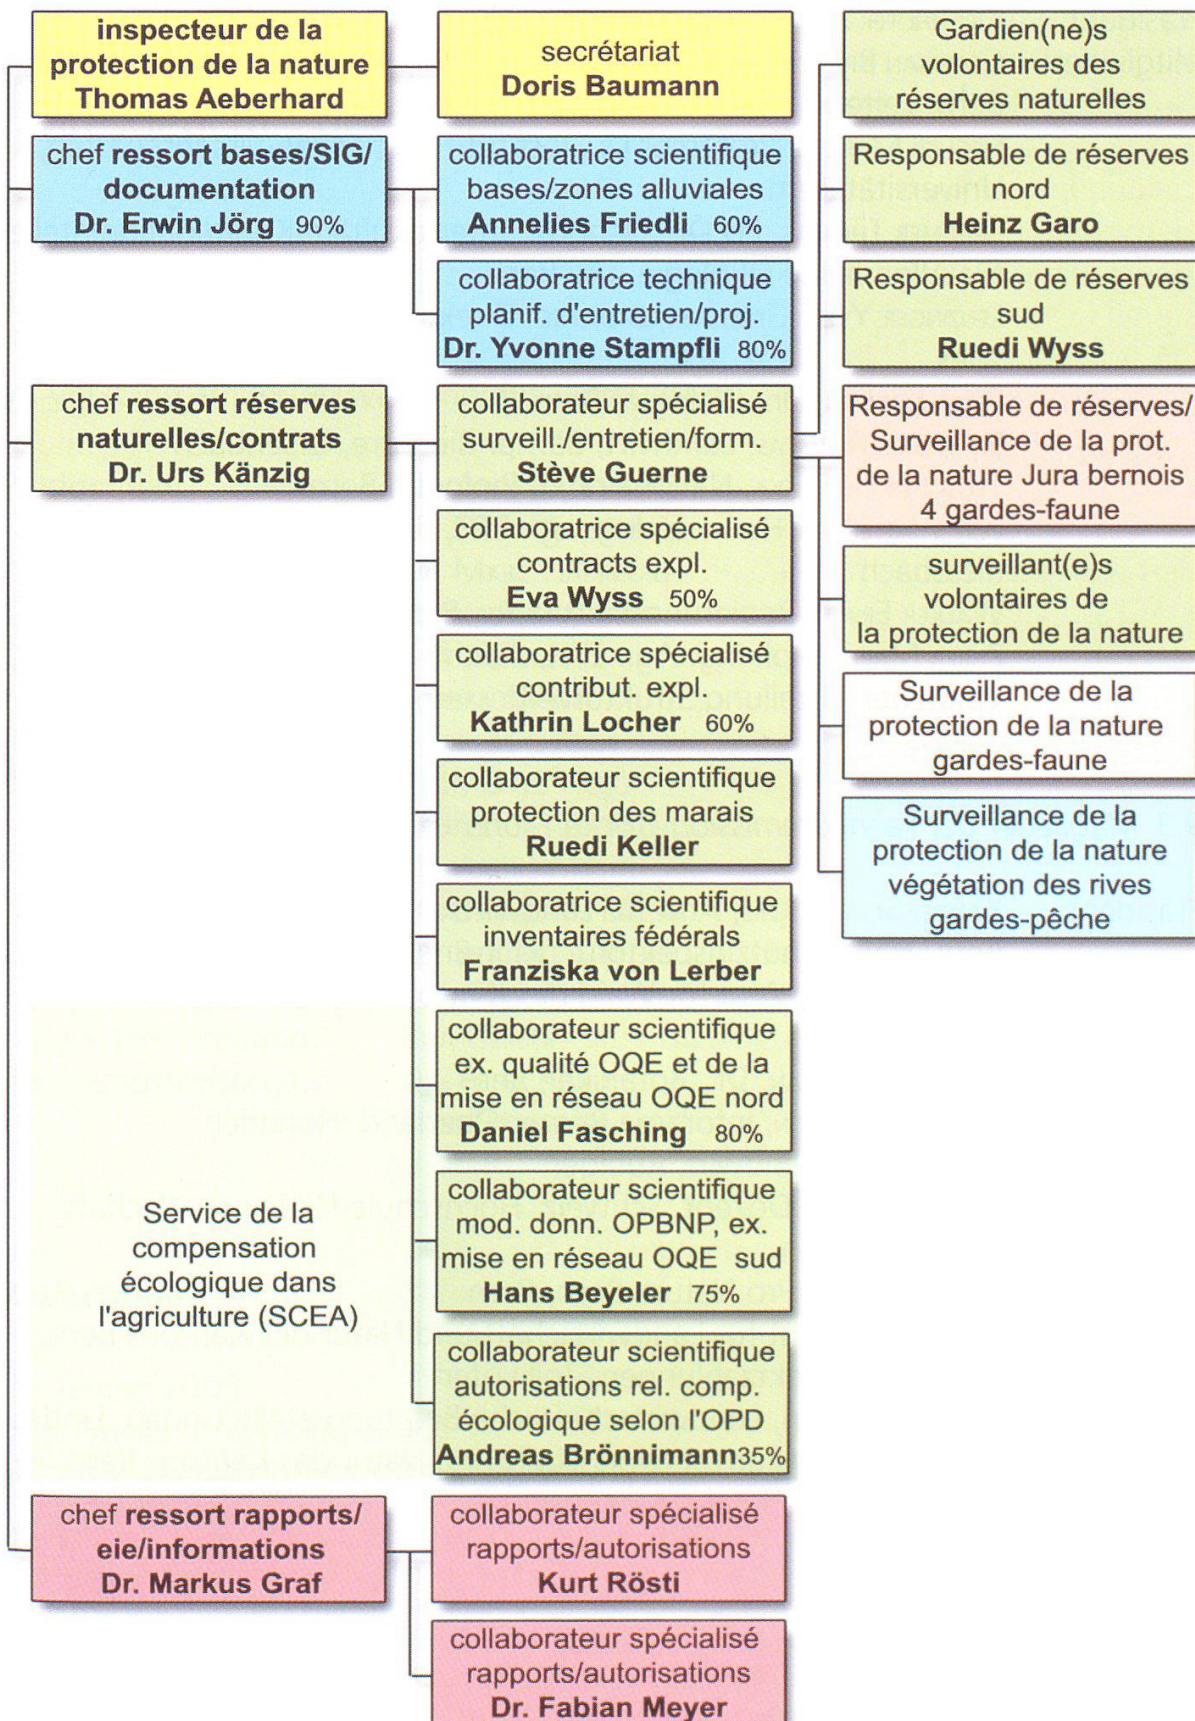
inspecteur de la protection de la nature
Thomas Aeberhard

secrétariat
Doris Baumann

Gardien(ne)s volontaires des réserves naturelles

chef ressort bases/SIG/ documentation
Dr. Erwin Jörg 90%

collaboratrice scientifique bases/zones alluviales
Annelies Friedli 60%

Responsable de réserves nord
Heinz Garo

collaboratrice technique planif. d'entretien/proj.
Dr. Yvonne Stampfli 80%

Responsable de réserves sud
Ruedi Wyss

chef ressort réserves naturelles/contrats
Dr. Urs Känzig

collaborateur spécialisé surveill./entretien/form.
Stève Guerne

Responsable de réserves/ Surveillance de la prot. de la nature Jura bernois 4 gardes-faune

collaboratrice spécialisé contracts expl.
Eva Wyss 50%

surveillant(e)s volontaires de la protection de la nature

collaboratrice spécialisé contribut. expl.
Kathrin Locher 60%

Surveillance de la protection de la nature gardes-faune

collaborateur scientifique protection des marais
Ruedi Keller

Surveillance de la protection de la nature végétation des rives gardes-pêche

collaboratrice scientifique inventaires fédérals
Franziska von Lerber

collaborateur scientifique ex. qualité OQE et de la mise en réseau OQE nord
Daniel Fasching 80%

Service de la compensation écologique dans l'agriculture (SCEA)

collaborateur scientifique mod. donn. OPBNP, ex. mise en réseau OQE sud
Hans Beyeler 75%

collaborateur scientifique autorisations rel. comp. écologique selon l'OPD
Andreas Brönnimann35%

chef ressort rapports/ eie/informations
Dr. Markus Graf

collaborateur spécialisé rapports/autorisations
Kurt Rösti

collaborateur spécialisé rapports/autorisations
Dr. Fabian Meyer